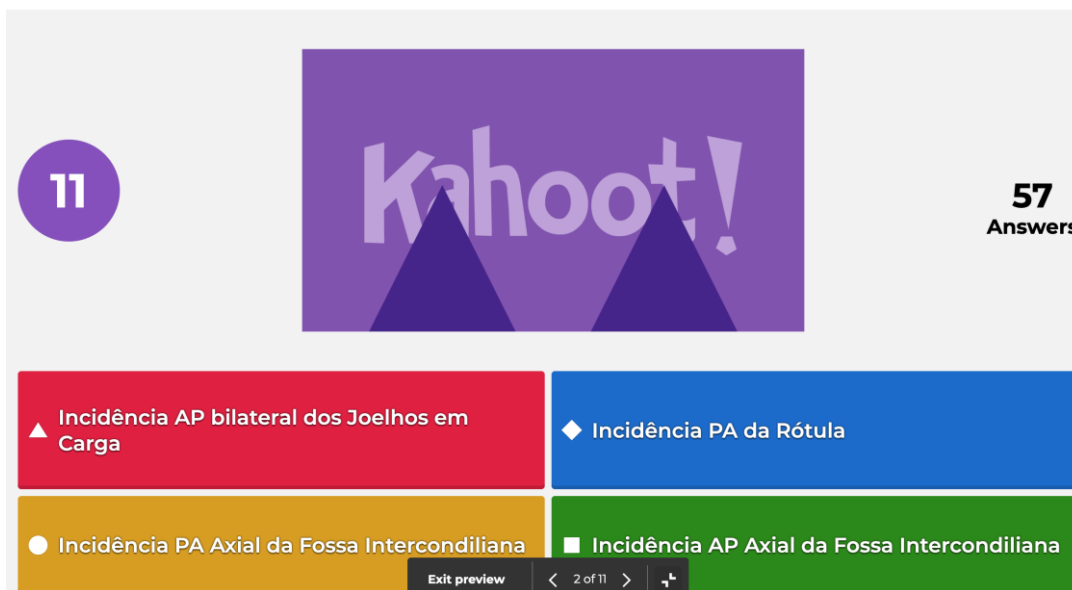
11

Kahoot!

57
Answers

Incidência AP bilateral dos Joelhos em Carga

Incidência PA da Rótula

Incidência PA Axial da Fossa Intercondiliana

Incidência AP Axial da Fossa Intercondiliana

Exit preview

2 of 11